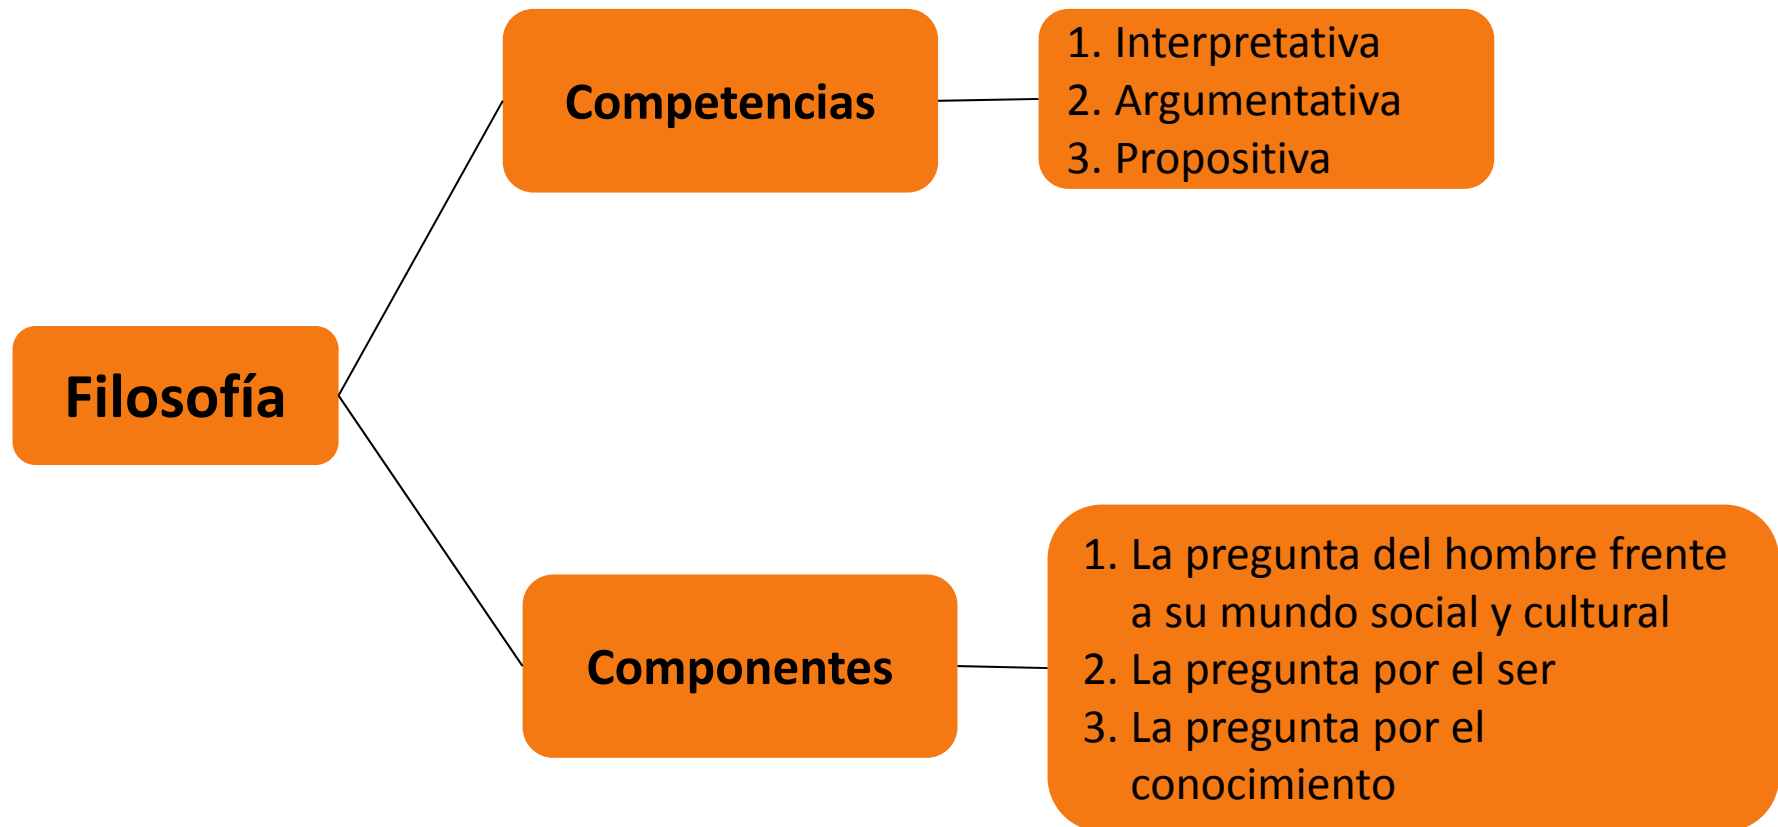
Filosofía

Competencias

1. Interpretativa
2. Argumentativa
3. Propositiva

Componentes

1. La pregunta del hombre frente a su mundo social y cultural
2. La pregunta por el ser
3. La pregunta por el conocimiento